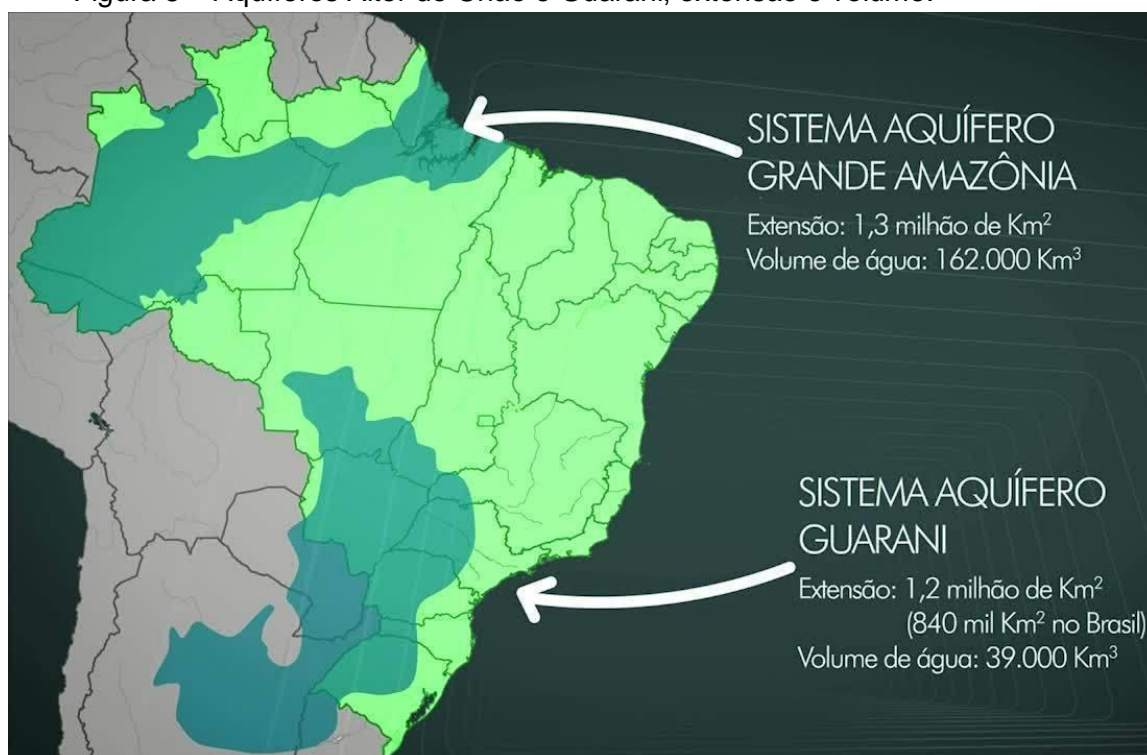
Figura 3 – Aquíferos Alter do Chão e Guarani, extensão e volume.

SISTEMA AQUÍFERO GRANDE AMAZÔNIA

Extensão: 1,3 milhão de Km$^2$
Volume de água: 162.000 Km$^3$

SISTEMA AQUÍFERO GUARANI

Extensão: 1,2 milhão de Km$^2$
(840 mil Km$^2$ no Brasil)
Volume de água: 39.000 Km$^3$